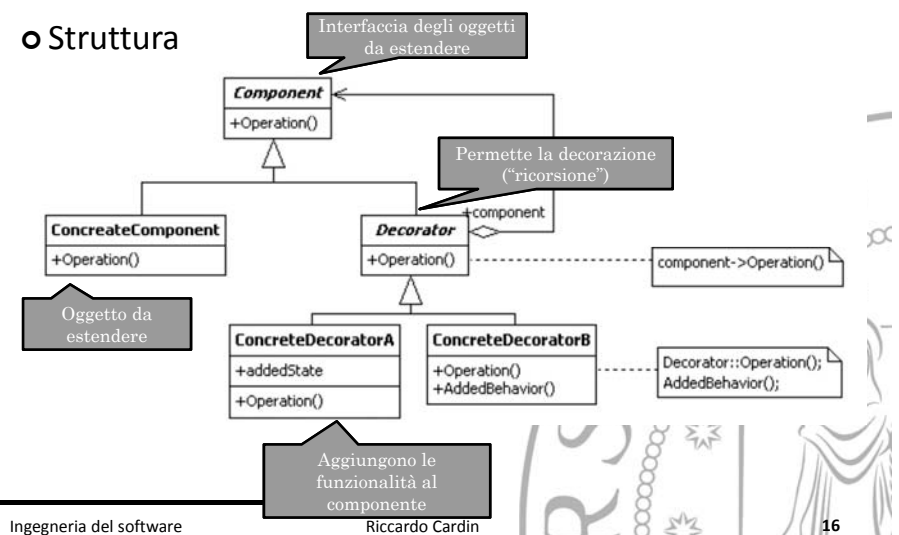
Struttura

Interfaccia degli oggetti da estendere

Component
+Operation()

Permette la decorazione ("ricorsione")

+component

ConcreateComponent
+Operation()

Decorator
+Operation()

component->Operation()

Oggetto da estendere

ConcreteDecoratorA
+addedState
+Operation()

ConcreteDecoratorB
+Operation()
+AddedBehavior()

Decorator::Operation();
AddedBehavior();

Aggiungono le funzionalità al componente

Ingegneria del software

Riccardo Cardin

16